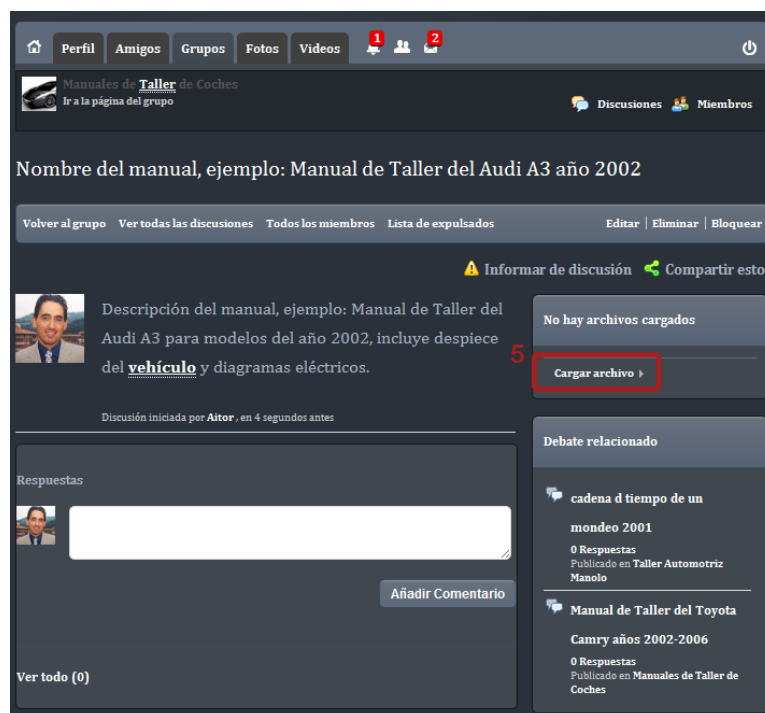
Perfil Amigos Grupos Fotos Videos 1 2

Manuales de Taller de Coches
Ir a la página del grupo

Discusiones Miembros

Nombre del manual, ejemplo: Manual de Taller del Audi A3 año 2002

Volver al grupo Ver todas las discusiones Todos los miembros Lista de expulsados Editar | Eliminar | Bloquear

Informar de discusión Compartir esto

Descripción del manual, ejemplo: Manual de Taller del Audi A3 para modelos del año 2002, incluye despiece del vehículo y diagramas eléctricos.

Discusión iniciada por Aitor , en 4 segundos antes

No hay archivos cargados

5

Cargar archivo

Debate relacionado

cadena d tiempo de un mondeo 2001
0 Respuestas
Publicado en Taller Automotriz Manolo

Manual de Taller del Toyota Camry años 2002-2006
0 Respuestas
Publicado en Manuales de Taller de Coches

Respuestas

Añadir Comentario

Ver todo (0)